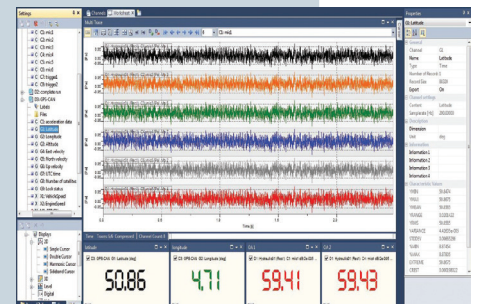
Settings

Channel1 Worksheet 1

Multi Time

Time [s]

Latitude

Longitude

CA 1

CA 2

50.86

4.71

59.41

59.43

Properties

Channel

Name Latitude

Type Time

Displays

Single Cursor

Double Cursor

Harmonic Cursor

Sideband Cursor

Level

Digital